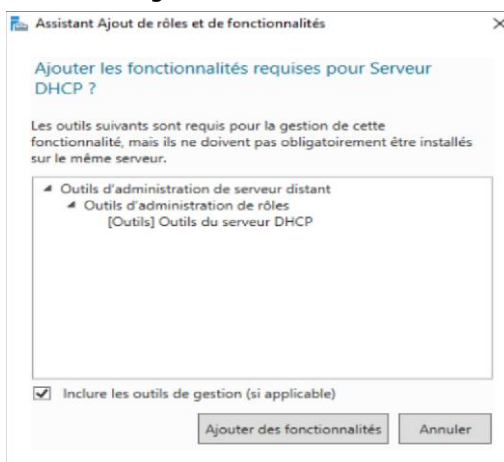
Assistant Ajout de rôles et de fonctionnalités

×

Ajouter les fonctionnalités requises pour Serveur DHCP ?

Les outils suivants sont requis pour la gestion de cette fonctionnalité, mais ils ne doivent pas obligatoirement être installés sur le même serveur.

◢ Outils d'administration de serveur distant
◢ Outils d'administration de rôles
[Outils] Outils du serveur DHCP

☑ Inclure les outils de gestion (si applicable)

Ajouter des fonctionnalités

Annuler